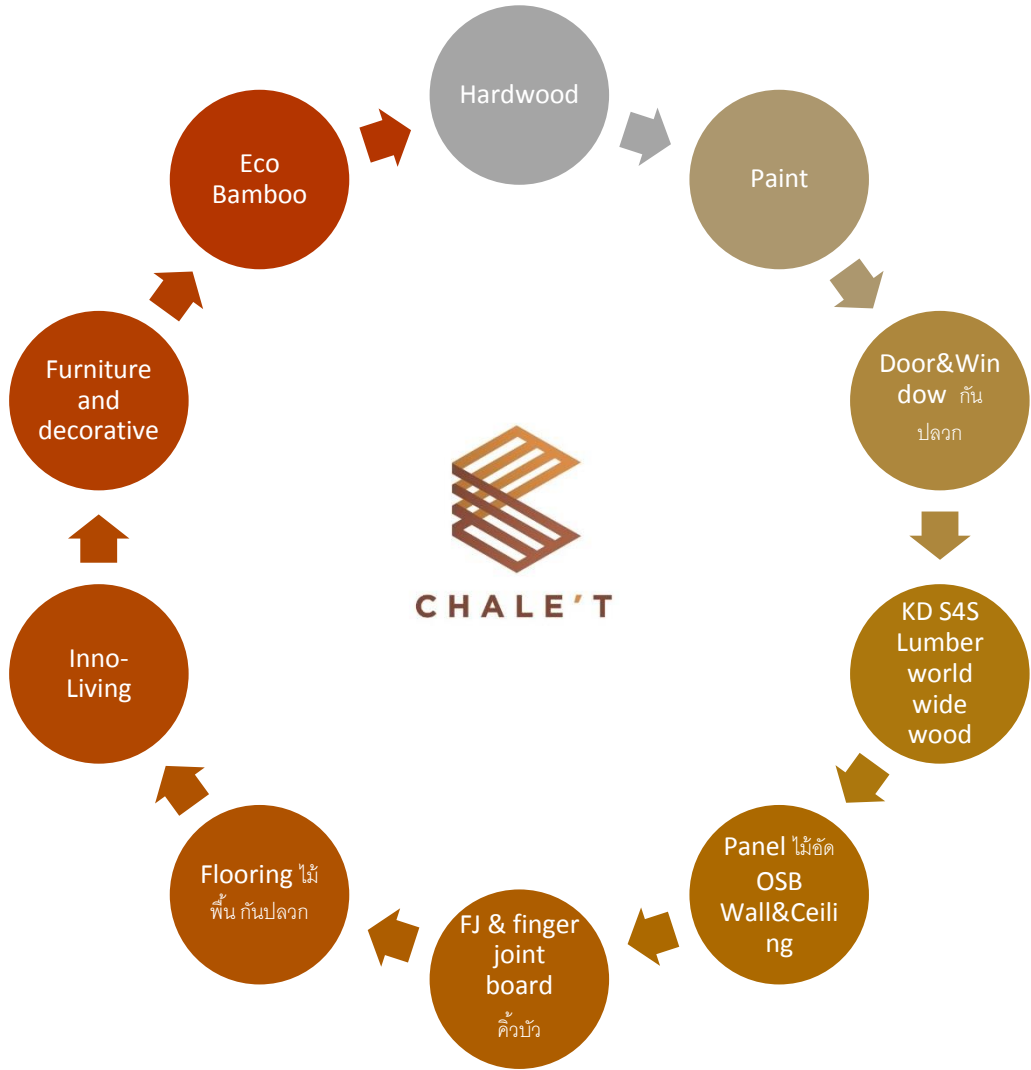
Hardwood

Paint

Door&Window กันปลวก

KD S4S Lumber world wide wood

Panel ไม้อัด OSB Wall&Ceiling

FJ & finger joint board คิ้วบัว

Flooring ไม้พื้น กันปลวก

Inno-Living

Furniture and decorative

Eco Bamboo

CHALE'T